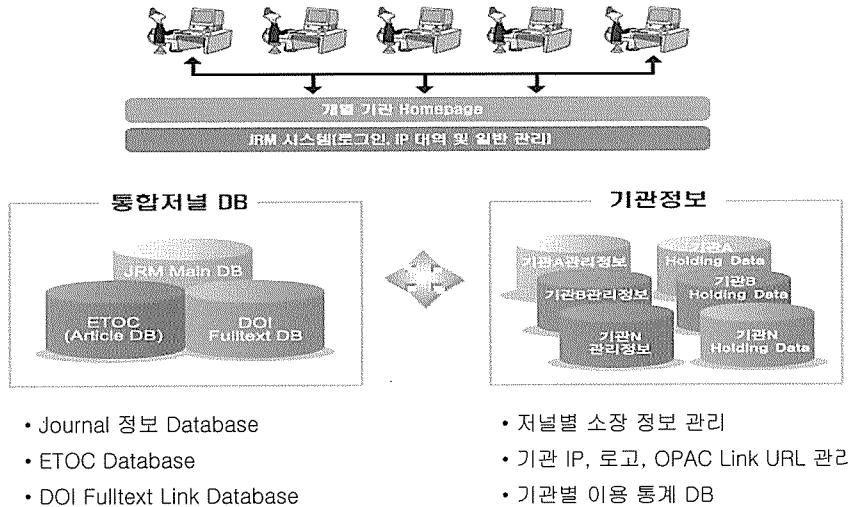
개별 기관 Homepage

JRM 시스템(로그인, IP 대역 및 일반 관리)

통합저널 DB

JRM Main DB

ETOC (Article DB)

DOI Fulltext DB

기관정보

기관A관리정보

기관A Holding Data

기관B관리정보

기관B Holding Data

기관N 관리정보

기관N Holding Data

• Journal 정보 Database
• ETOC Database
• DOI Fulltext Link Database

• 저널별 소장 정보 관리
• 기관 IP, 로고, OPAC Link URL 관리
• 기관별 이용 통계 DB